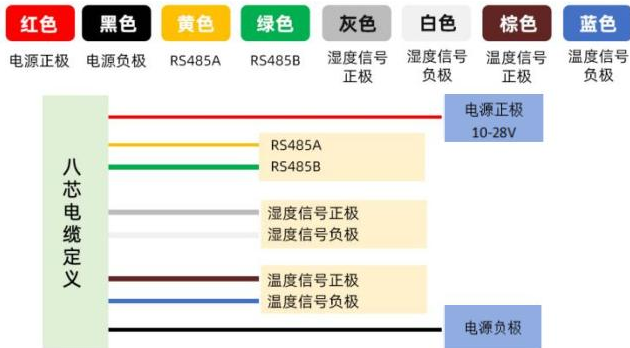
| 红色 | 黑色 | 黄色 | 绿色 | 灰色 | 白色 | 棕色 | 蓝色 |
|---|---|---|---|---|---|---|---|
| 电源正极 | 电源负极 | RS485A | RS485B | 湿度信号正极 | 湿度信号负极 | 温度信号正极 | 温度信号负极 |

八芯电缆定义

电源正极 10-28V

RS485A
RS485B

湿度信号正极
湿度信号负极

温度信号正极
温度信号负极

电源负极